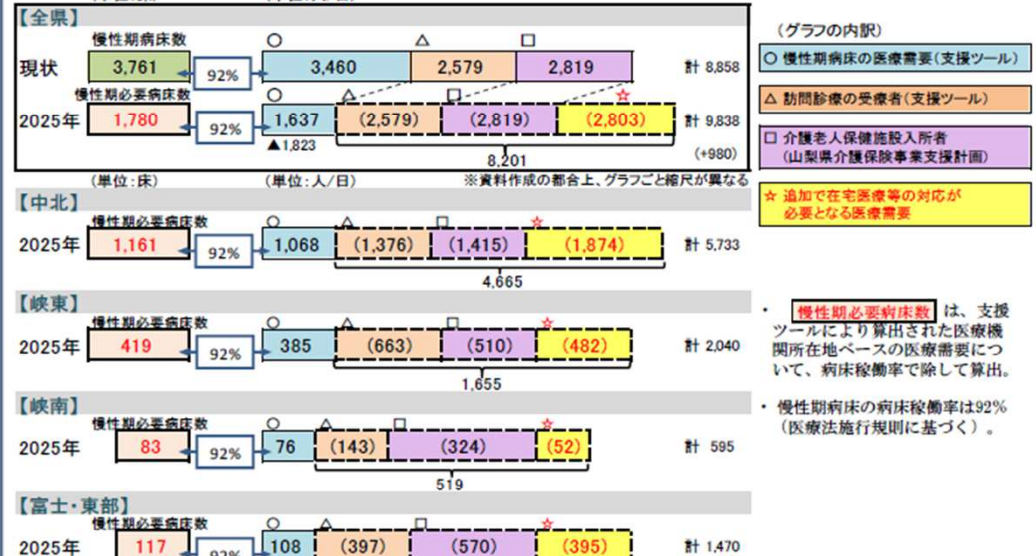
【全県】

慢性期病床数 ○ △ □

現状 3,761 92% 3,460 2,579 2,819 計 8,858

慢性期必要病床数 ○ △ □ ☆

2025年 1,780 92% 1,637 (2,579) (2,819) (2,803) 計 9,838

▲1,823 8,201 (+980)

(単位:床) (単位:人/日) ※資料作成の都合上、グラフごと縮尺が異なる

(グラフの内訳)

○ 慢性期病床の医療需要(支援ツール)

△ 訪問診療の受療者(支援ツール)

□ 介護老人保健施設入所者(山梨県介護保険事業支援計画)

☆ 追加で在宅医療等の対応が必要となる医療需要

【中北】

慢性期必要病床数 ○ △ □ ☆

2025年 1,161 92% 1,068 (1,376) (1,415) (1,874) 計 5,733

4,665

【峡東】

慢性期必要病床数 ○ △ □ ☆

2025年 419 92% 385 (663) (510) (482) 計 2,040

1,655

・ 慢性期必要病床数 は、支援ツールにより算出された医療機関所在地ベースの医療需要について、病床稼働率で除して算出。

・ 慢性期病床の病床稼働率は92%(医療法施行規則に基づく)。

【峡南】

慢性期必要病床数 ○ △ □ ☆

2025年 83 92% 76 (143) (324) (52) 計 595

519

【富士・東部】

慢性期必要病床数 ○ △ □ ☆

2025年 117 92% 108 (397) (570) (395) 計 1,470